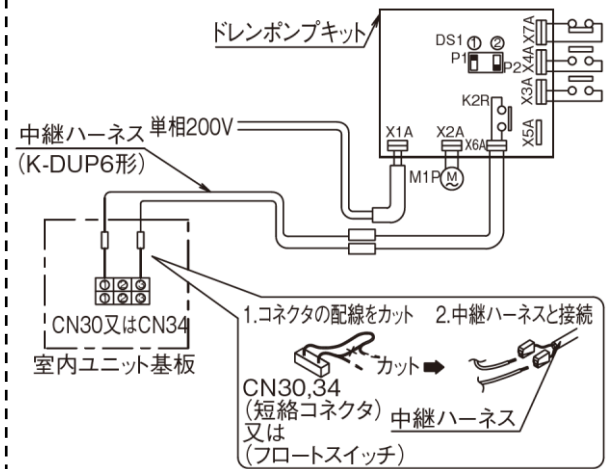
ドレンポンプキット

DS1 ① ②
P1 P2

X7A
X4A
X3A

K2R

X5A

中継ハーネス
(K-DUP6形)

単相200V

X1A
X2A
X6A

M1P M

CN30又はCN34
室内ユニット基板

1.コネクタの配線をカット
2.中継ハーネスと接続

カット

CN30,34
(短絡コネクタ)
又は
(フロートスイッチ)

中継ハーネス